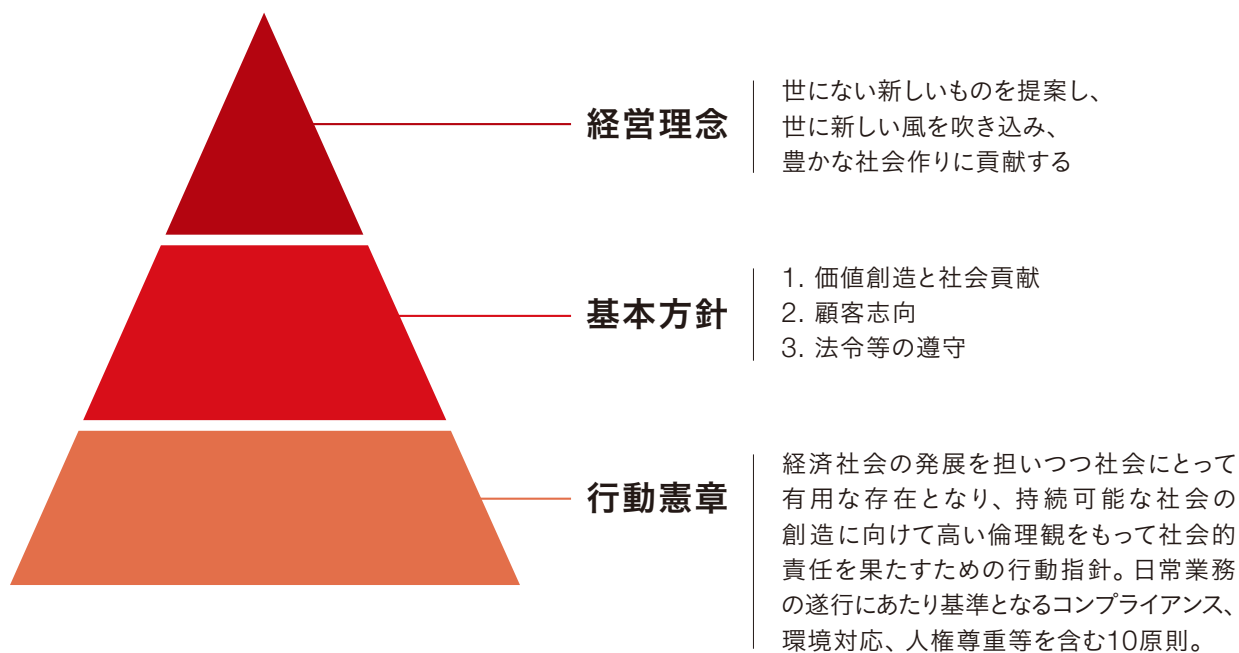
経営理念

世にない新しいものを提案し、
世に新しい風を吹き込み、
豊かな社会作りに貢献する

基本方針

1. 価値創造と社会貢献
2. 顧客志向
3. 法令等の遵守

行動憲章

経済社会の発展を担いつつ社会にとって有用な存在となり、持続可能な社会の創造に向けて高い倫理観をもって社会的責任を果たすための行動指針。日常業務の遂行にあたり基準となるコンプライアンス、環境対応、人権尊重等を含む10原則。